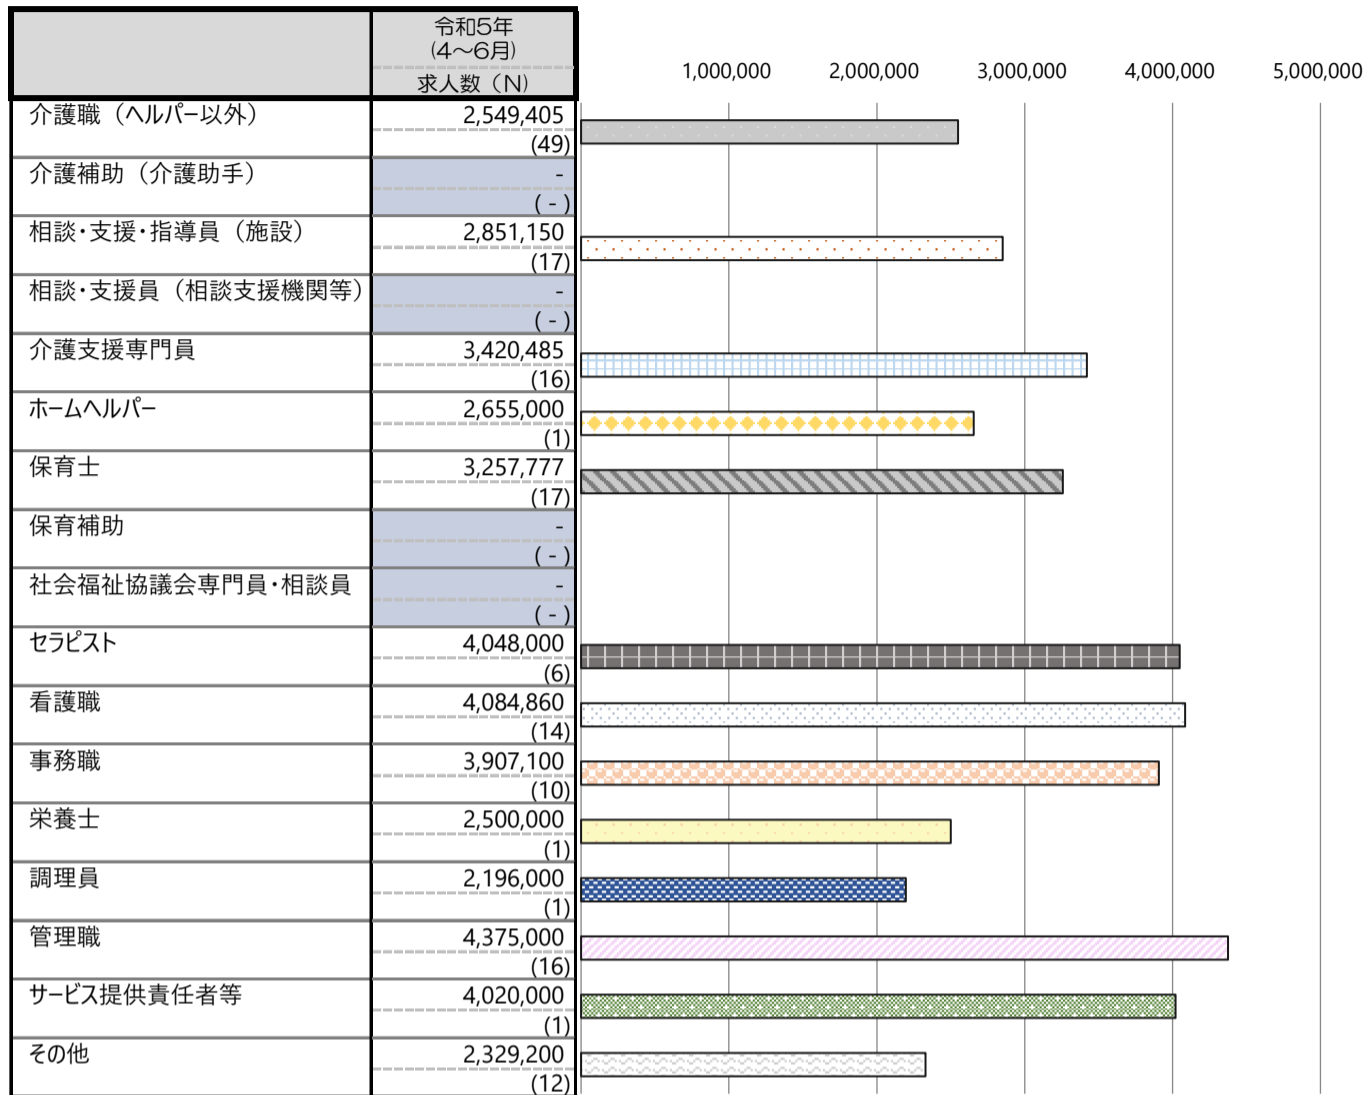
|  | 令和5年 (4〜6月) 求人数（N） |
|---|---|
| 介護職（ヘルパー以外） | 2,549,405 (49) |
| 介護補助（介護助手） | - ( - ) |
| 相談・支援・指導員（施設） | 2,851,150 (17) |
| 相談・支援員（相談支援機関等） | - ( - ) |
| 介護支援専門員 | 3,420,485 (16) |
| ホームヘルパー | 2,655,000 (1) |
| 保育士 | 3,257,777 (17) |
| 保育補助 | - ( - ) |
| 社会福祉協議会専門員・相談員 | - ( - ) |
| セラピスト | 4,048,000 (6) |
| 看護職 | 4,084,860 (14) |
| 事務職 | 3,907,100 (10) |
| 栄養士 | 2,500,000 (1) |
| 調理員 | 2,196,000 (1) |
| 管理職 | 4,375,000 (16) |
| サービス提供責任者等 | 4,020,000 (1) |
| その他 | 2,329,200 (12) |

1,000,000
2,000,000
3,000,000
4,000,000
5,000,000